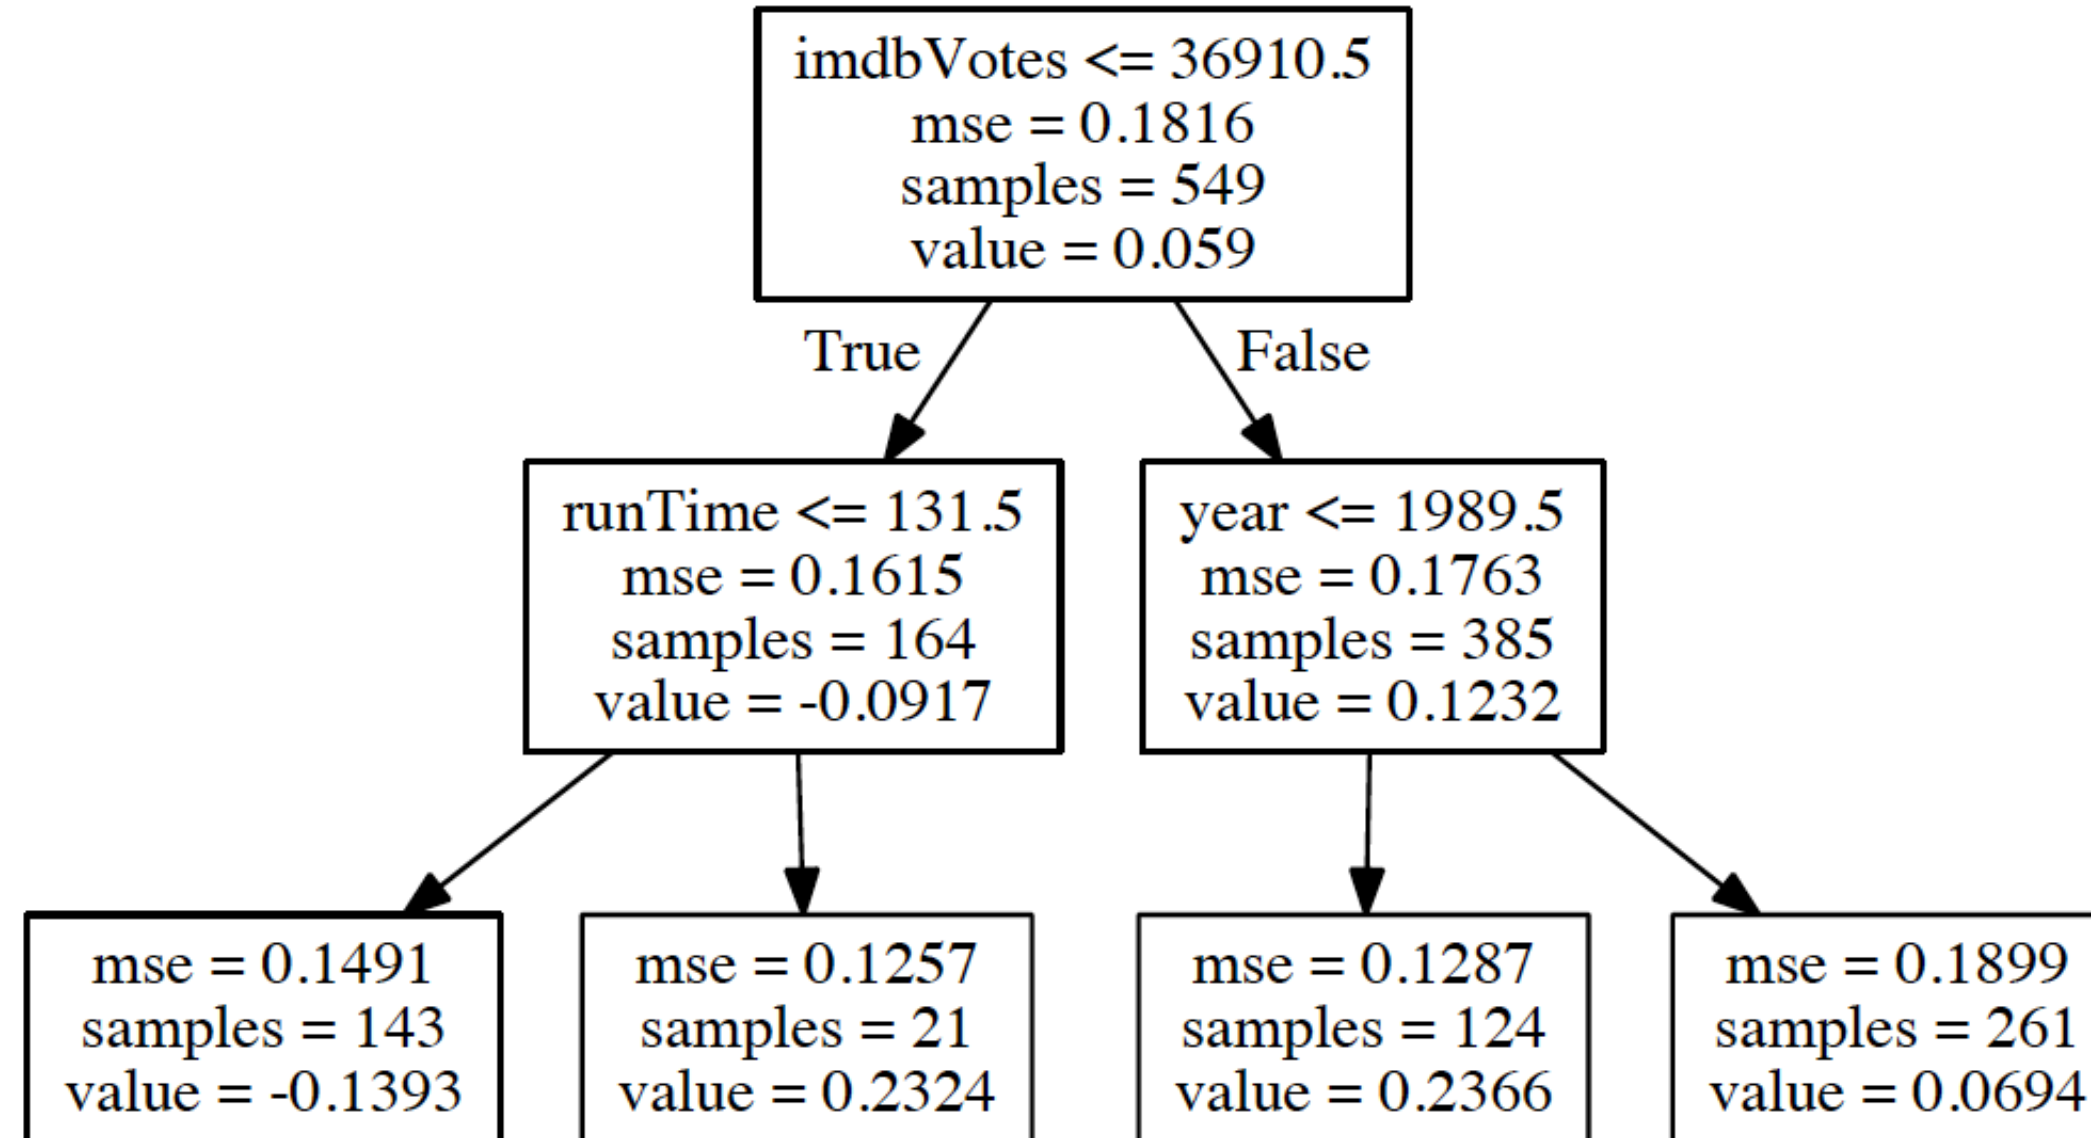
imdbVotes <= 36910.5
mse = 0.1816
samples = 549
value = 0.059

True

False

runTime <= 131.5
mse = 0.1615
samples = 164
value = -0.0917

year <= 1989.5
mse = 0.1763
samples = 385
value = 0.1232

mse = 0.1491
samples = 143
value = -0.1393

mse = 0.1257
samples = 21
value = 0.2324

mse = 0.1287
samples = 124
value = 0.2366

mse = 0.1899
samples = 261
value = 0.0694